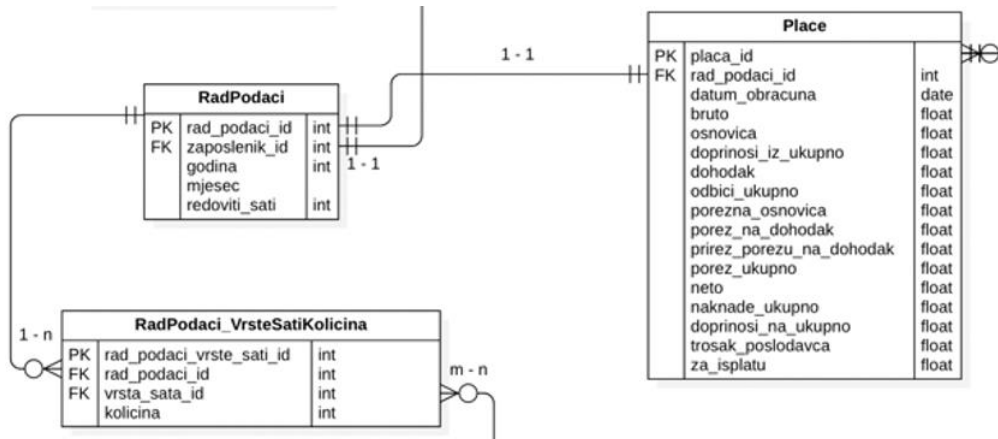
1 - 1

Place

| | | |
|---|---|---|
| PK | placa_id | |
| FK | rad_podaci_id | int |
| | datum_obracuna | date |
| | bruto | float |
| | osnovica | float |
| | doprinosi_iz_ukupno | float |
| | dohodak | float |
| | odbici_ukupno | float |
| | porezna_osnovica | float |
| | porez_na_dohodak | float |
| | prirez_porezu_na_dohodak | float |
| | porez_ukupno | float |
| | neto | float |
| | naknade_ukupno | float |
| | doprinosi_na_ukupno | float |
| | trosak_poslodavca | float |
| | za_isplatu | float |

RadPodaci

| | | |
|---|---|---|
| PK | rad_podaci_id | int |
| FK | zaposlenik_id | int |
| | godina | int |
| | mjesec | |
| | redoviti_sati | int |

1 - 1

1 - n

RadPodaci_VrsteSatiKolicina

| | | |
|---|---|---|
| PK | rad_podaci_vrste_sati_id | int |
| FK | rad_podaci_id | int |
| FK | vrsta_sata_id | int |
| | kolicina | int |

m - n